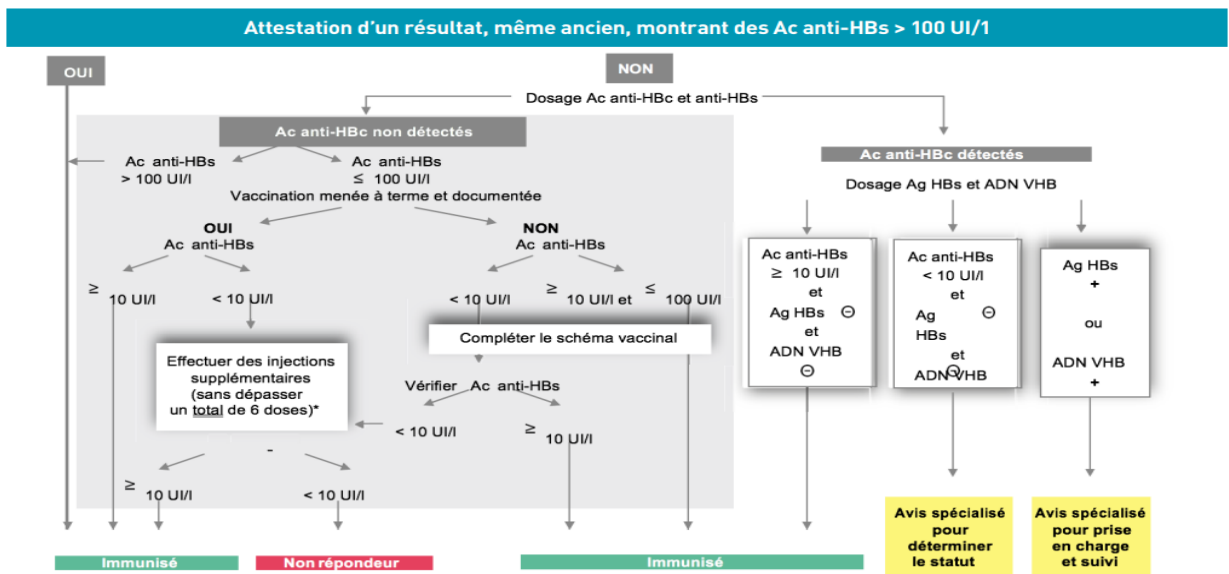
Attestation d'un résultat, même ancien, montrant des Ac anti-HBs > 100 UI/l

OUI

NON

Dosage Ac anti-HBc et anti-HBs

Ac anti-HBc non détectés

Ac anti-HBs > 100 UI/l

Ac anti-HBs ≤ 100 UI/l

Vaccination menée à terme et documentée

OUI
Ac anti-HBs

≥ 10 UI/l

< 10 UI/l

Effectuer des injections supplémentaires (sans dépasser un total de 6 doses)*

-

≥ 10 UI/l

< 10 UI/l

NON
Ac anti-HBs

< 10 UI/l

≥ 10 UI/l et ≤ 100 UI/l

Compléter le schéma vaccinal

Vérifier Ac anti-HBs

< 10 UI/l

≥ 10 UI/l

Ac anti-HBc détectés

Dosage Ag HBs et ADN VHB

Ac anti-HBs ≥ 10 UI/l et Ag HBs ⊖ et ADN VHB ⊖

Ac anti-HBs < 10 UI/l et Ag HBs ⊖ et ADN VHB ⊖

Ag HBs + ou ADN VHB +

Avis spécialisé pour déterminer le statut

Avis spécialisé pour prise en charge et suivi

Immunisé

Non répondeur

Immunisé